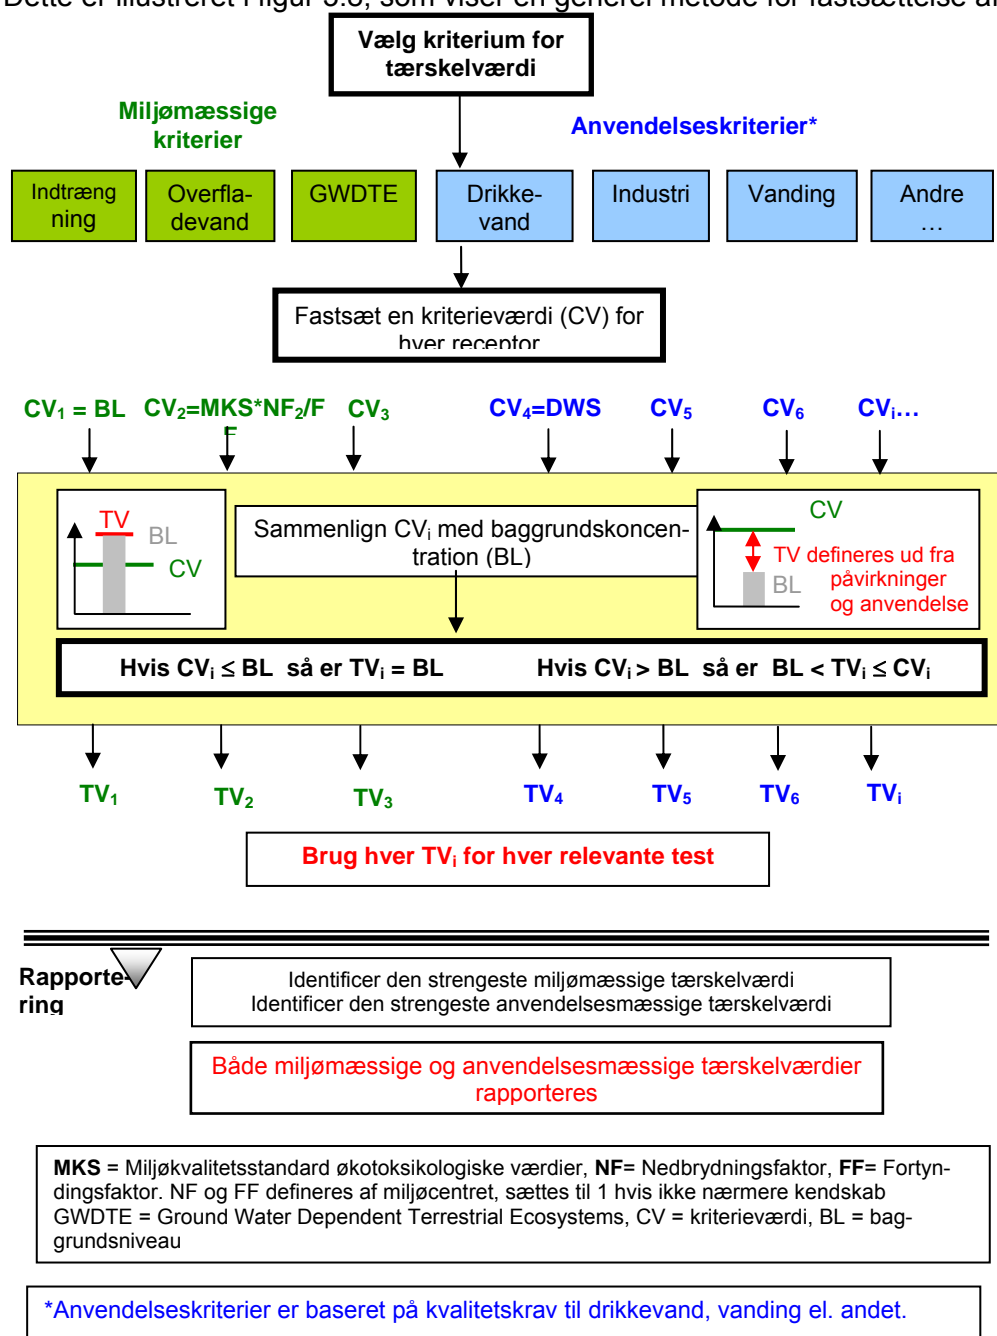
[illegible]

Vælg kriterium for tærskelværdi

Miljømæssige kriterier

Anvendelseskriterier*

Indtrængning

Overfladevand

GWDTE

Drikkevand

Industri

Vanding

Andre …

Fastsæt en kriterieværdi (CV) for hver receptor

$CV_1$ = BL $CV_2$=MKS*$NF_2$/F F $CV_3$ $CV_4$=DWS $CV_5$ $CV_6$ $CV_i$…

TV BL CV

Sammenlign $CV_i$ med baggrundskoncentration (BL)

CV TV defineres ud fra påvirkninger og anvendelse BL

Hvis $CV_i \leq$ BL så er $TV_i$ = BL Hvis $CV_i >$ BL så er BL < $TV_i \leq CV_i$

$TV_1$ $TV_2$ $TV_3$ $TV_4$ $TV_5$ $TV_6$ $TV_i$

Brug hver $TV_i$ for hver relevante test

Rapportering

Identificer den strengeste miljømæssige tærskelværdi
Identificer den strengeste anvendelsesmæssige tærskelværdi

Både miljømæssige og anvendelsesmæssige tærskelværdier rapporteres

**MKS** = Miljøkvalitetsstandard økotoksikologiske værdier, **NF**= Nedbrydningsfaktor, **FF**= Fortyndingsfaktor. NF og FF defineres af miljøcentret, sættes til 1 hvis ikke nærmere kendskab GWDTE = Ground Water Dependent Terrestrial Ecosystems, CV = kriterieværdi, BL = baggrundsniveau

*Anvendelseskriterier er baseret på kvalitetskrav til drikkevand, vanding el. andet.